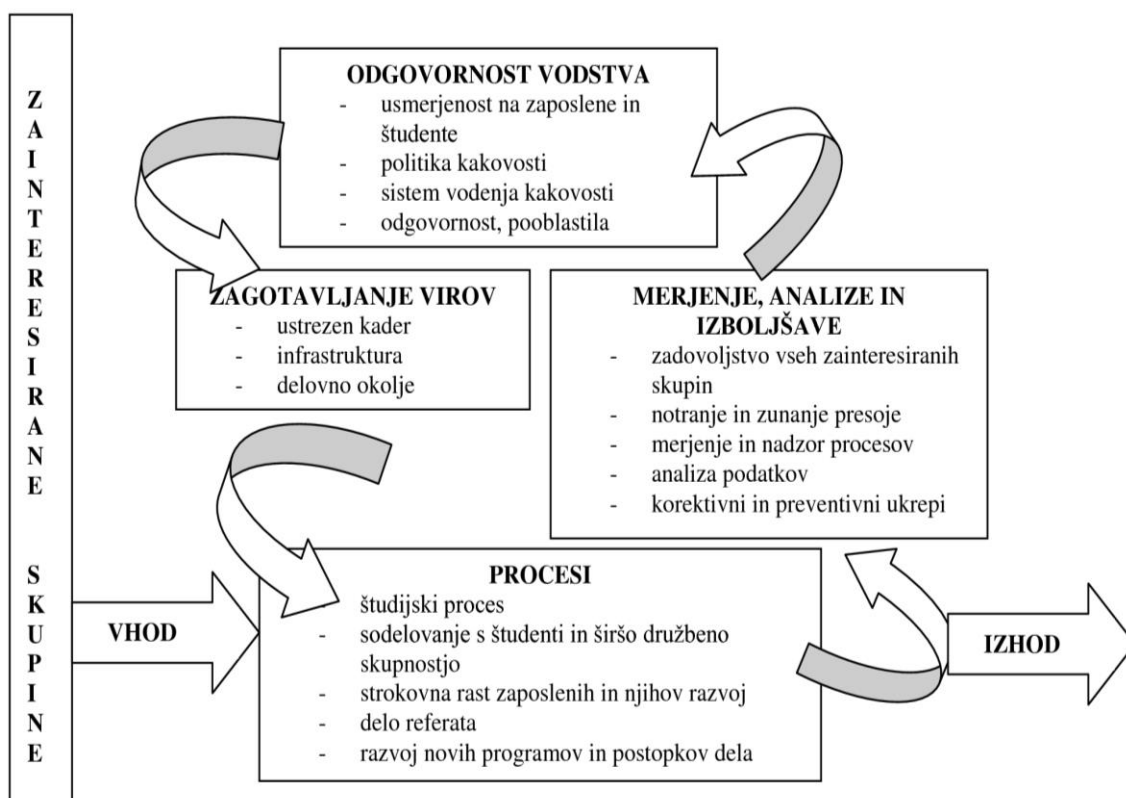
ZAINTERESIRANE SKUPINE

ODGOVORNOST VODSTVA
- usmerjenost na zaposlene in študente
- politika kakovosti
- sistem vodenja kakovosti
- odgovornost, pooblastila

ZAGOTAVLJANJE VIROV
- ustrezen kader
- infrastruktura
- delovno okolje

MERJENJE, ANALIZE IN IZBOLJŠAVE
- zadovoljstvo vseh zainteresiranih skupin
- notranje in zunanje presoje
- merjenje in nadzor procesov
- analiza podatkov
- korektivni in preventivni ukrepi

VHOD

PROCESI
študijski proces
- sodelovanje s študenti in širšo družbeno skupnostjo
- strokovna rast zaposlenih in njihov razvoj
- delo referata
- razvoj novih programov in postopkov dela

IZHOD